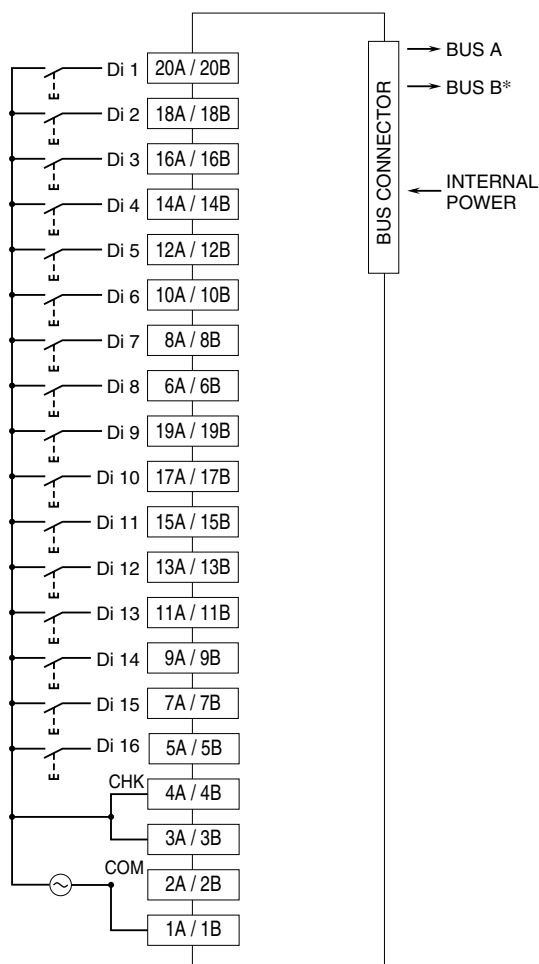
Di 1 20A / 20B
Di 2 18A / 18B
Di 3 16A / 16B
Di 4 14A / 14B
Di 5 12A / 12B
Di 6 10A / 10B
Di 7 8A / 8B
Di 8 6A / 6B
Di 9 19A / 19B
Di 10 17A / 17B
Di 11 15A / 15B
Di 12 13A / 13B
Di 13 11A / 11B
Di 14 9A / 9B
Di 15 7A / 7B
Di 16 5A / 5B
CHK 4A / 4B
3A / 3B
COM 2A / 2B
1A / 1B

BUS CONNECTOR
BUS A
BUS B*
INTERNAL POWER